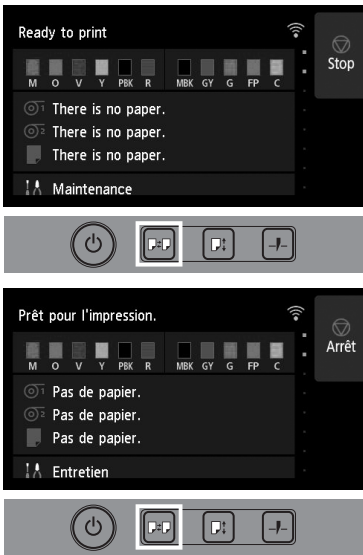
Ready to print

M O V Y PBK R MBK GY G FP C

Stop

There is no paper.

There is no paper.

There is no paper.

Maintenance

Prêt pour l'impression.

M O V Y PBK R MBK GY G FP C

Arrêt

Pas de papier.

Pas de papier.

Pas de papier.

Entretien